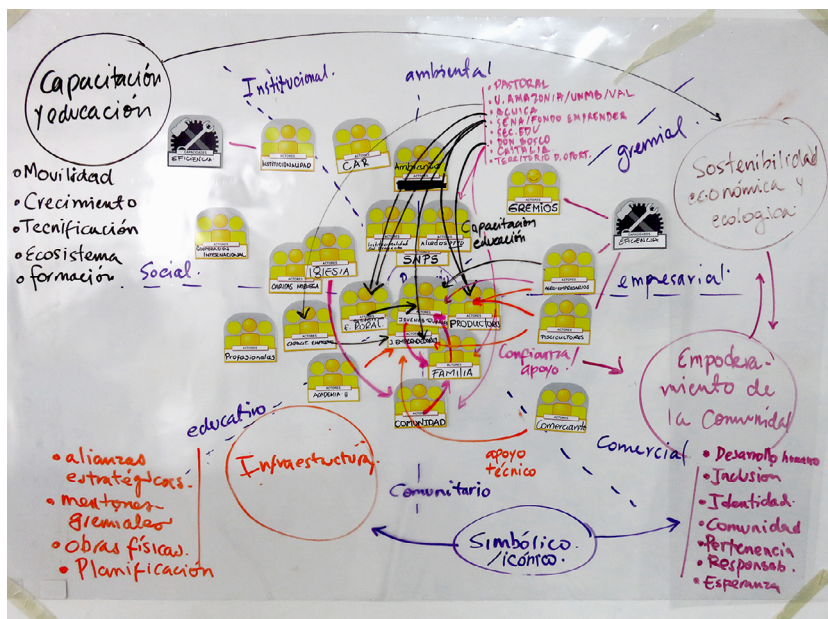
Capacitación y educación

Institucional.

ambiental

• PASTORAL
• U. AMAZONIA/UNMD/VAL
• ACUICA
• SENA/FONDO EMPRENDER
• SEC. EDU
• DON BOSCO
• CATALIA
• TERRITORIO D.PORT.

gremial

Sostenibilidad económica y ecológica

EFICIENCIA

INSTITUCIONALIDAD

CAR

Ambiental

GREMIOS

• Movilidad
• Crecimiento
• Tecnificación
• Ecosistema
• formación

COOPERACIÓN INTERNACIONAL

Institucionalidad

aliados

Capacitación educación

EFICIENCIA

Social

CARIDAS HOBBA

IGLESIA

SNPS

empresarial

AGRO-EMPRESARIOS

F. POPAL

JUVENTUD

PRODUCTORES

PISCICULTORES

Profesionales

CAPACIT. EMPRESA

3 EMPRENDEDORES

Confianza / apoyo

Empoderamiento de la Comunidad

ACADEMIA

FAMILIA

educativo

COMUNIDAD

Comerciante

Comercial

• alianzas estratégicas.
• mentores gremiales
• obras físicas.
• Planificación

Infraestructura

apoyo técnico

Comunitario

• Desarrollo humano
• Inclusión
• Identidad.
• Comunidad
• Pertenencia
• Responsab.
• Esperanza

Simbólico /icónico.